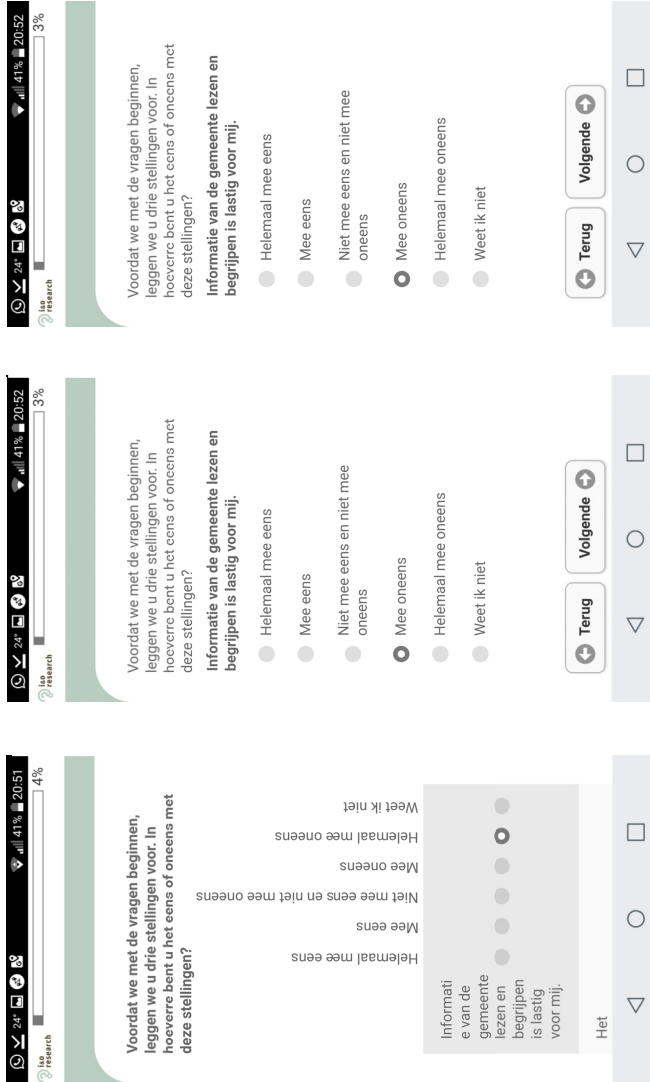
24° 41% 20:51
4%
ko research

Voordat we met de vragen beginnen, leggen we u drie stellingen voor. In hoeverre bent u het eens of oneens met deze stellingen?

Helemaal mee eens
Mee eens
Niet mee eens en niet mee oneens
Mee oneens
Helemaal mee oneens
Weet ik niet

Informatie van de gemeente lezen en begrijpen is lastig voor mij.

Het

24° 41% 20:52
3%
ko research

Voordat we met de vragen beginnen, leggen we u drie stellingen voor. In hoeverre bent u het eens of oneens met deze stellingen?

Informatie van de gemeente lezen en begrijpen is lastig voor mij.

Helemaal mee eens
Mee eens
Niet mee eens en niet mee oneens
Mee oneens
Helemaal mee oneens
Weet ik niet

Terug
Volgende

24° 41% 20:52
3%
ko research

Voordat we met de vragen beginnen, leggen we u drie stellingen voor. In hoeverre bent u het eens of oneens met deze stellingen?

Informatie van de gemeente lezen en begrijpen is lastig voor mij.

Helemaal mee eens
Mee eens
Niet mee eens en niet mee oneens
Mee oneens
Helemaal mee oneens
Weet ik niet

Terug
Volgende